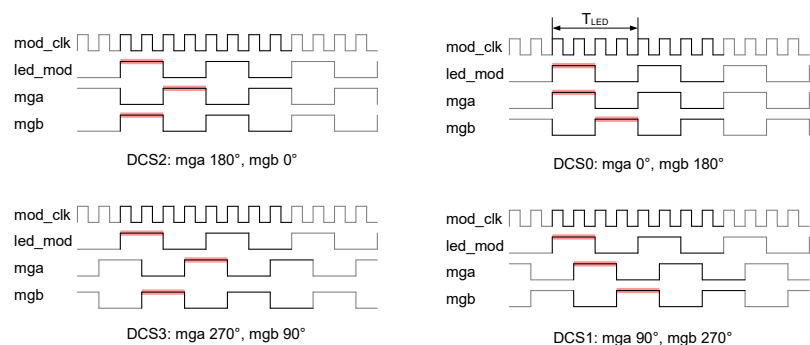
mod_clk
led_mod
mga
mgb

DCS2: mga 180°, mgb 0°

$T_{LED}$

mod_clk
led_mod
mga
mgb

DCS0: mga 0°, mgb 180°

mod_clk
led_mod
mga
mgb

DCS3: mga 270°, mgb 90°

mod_clk
led_mod
mga
mgb

DCS1: mga 90°, mgb 270°